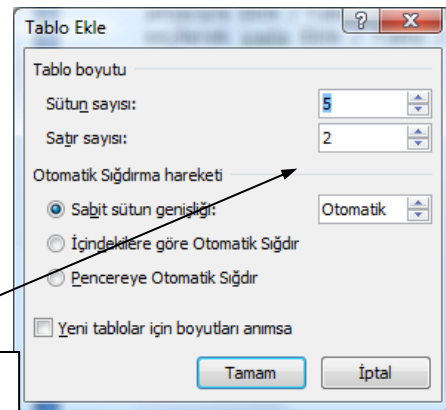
Tablo Ekle

?

X

Tablo boyutu

Sütun sayısı:

5

Satır sayısı:

2

Otomatik Sığdırma hareketi

Sabit sütun genişliği:

Otomatik

İçindekilere göre Otomatik Sığdır

Pencereye Otomatik Sığdır

Yeni tablolar için boyutları anımsa

Tamam

İptal